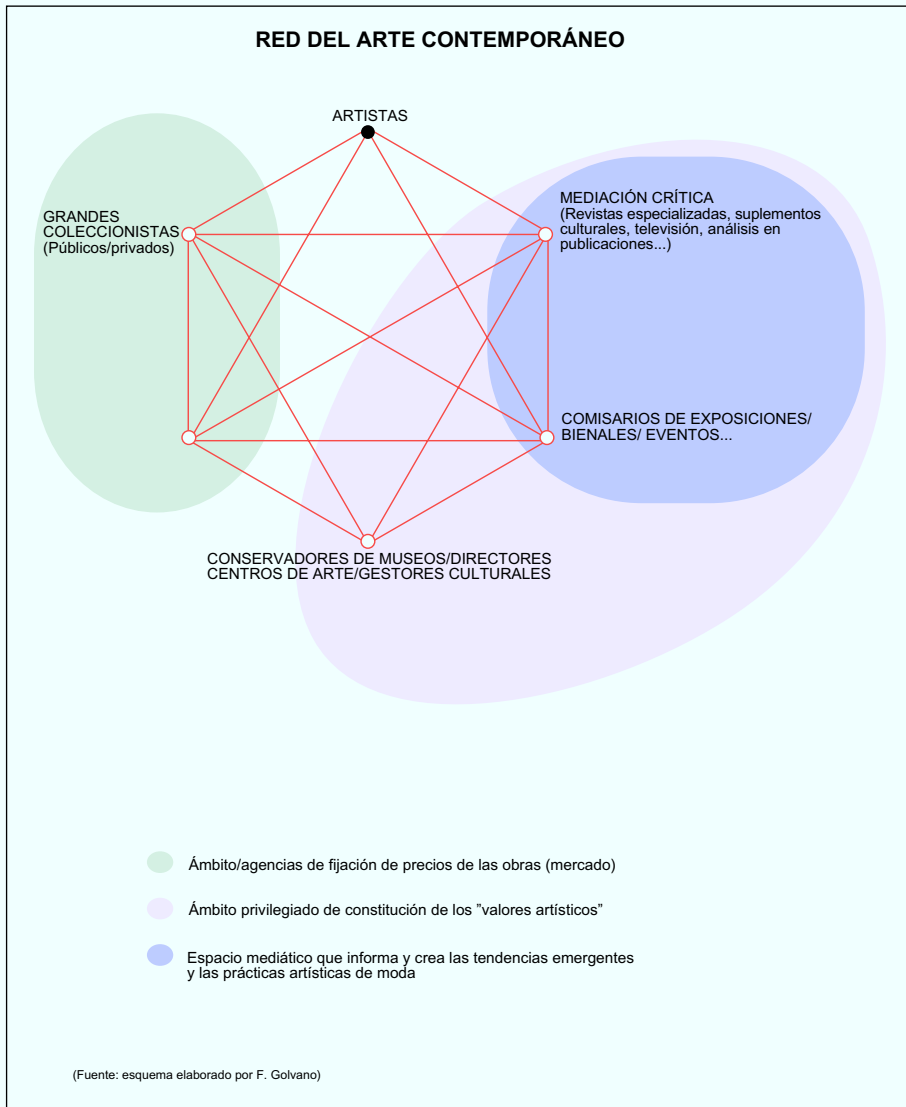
RED DEL ARTE CONTEMPORÁNEO

ARTISTAS

GRANDES COLECCIONISTAS (Públicos/privados)

MEDIACIÓN CRÍTICA (Revistas especializadas, suplementos culturales, televisión, análisis en publicaciones...)

COMISARIOS DE EXPOSICIONES/ BIENALES/ EVENTOS...

CONSERVADORES DE MUSEOS/DIRECTORES CENTROS DE ARTE/GESTORES CULTURALES

Ámbito/agencias de fijación de precios de las obras (mercado)

Ámbito privilegiado de constitución de los "valores artísticos"

Espacio mediático que informa y crea las tendencias emergentes y las prácticas artísticas de moda

(Fuente: esquema elaborado por F. Golvano)